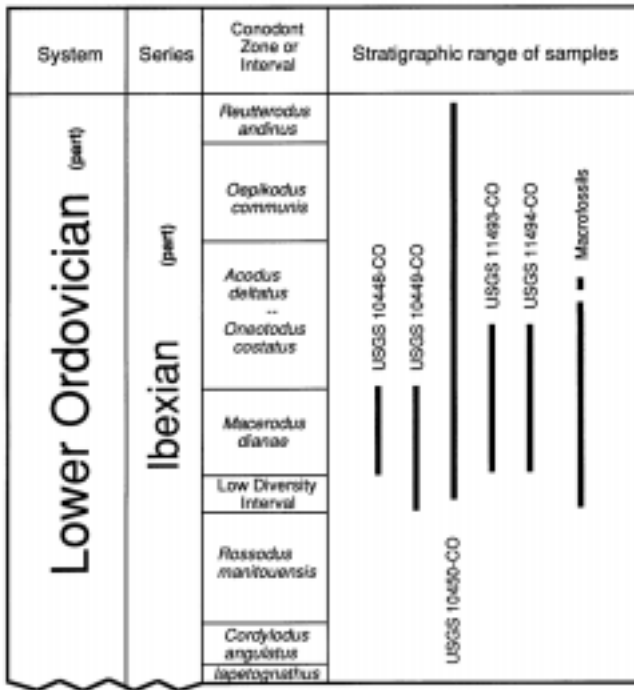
| System | Series | Conodont Zone or Interval | Stratigraphic range of samples |
|---|---|---|---|
| Lower Ordovician (part) | Ibexian (part) | *Reutterodus andinus* | |
| | | *Oepikodus communis* | |
| | | *Acodus deltatus* -- *Oneotodus costatus* | |
| | | *Macerodus dianae* | |
| | | Low Diversity Interval | |
| | | *Rossodus manitouensis* | |
| | | *Cordylodus angulatus* | |
| | | *Iapetognathus* | |

USGS 10448-CO

USGS 10449-CO

USGS 10450-CO

USGS 11493-CO

USGS 11494-CO

Macrofossils